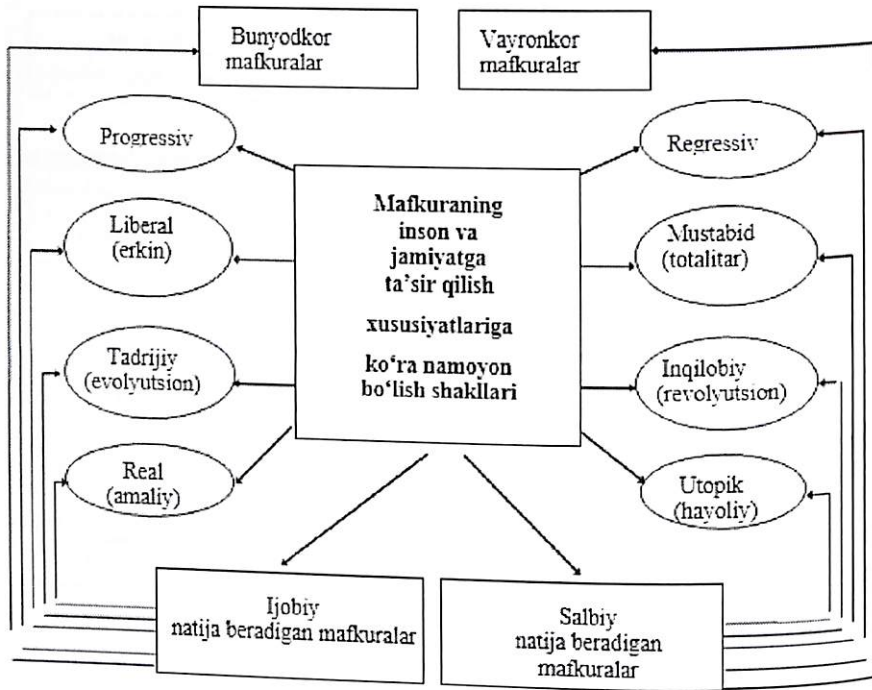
Bunyodkor mafkuralar

Vayronkor mafkuralar

Progressiv

Liberal (erkin)

Tadrijiy (evolyutsion)

Real (amaliy)

**Mafkuraning inson va jamiyatga ta'sir qilish**

**xususiyatlariga**

**ko'ra namoyon bo'lish shakllari**

Regressiv

Mustabid (totalitar)

Inqilobiy (revolyutsion)

Utopik (hayoliy)

Ijobiy natija beradigan mafkuralar

Salbiy natija beradigan mafkuralar